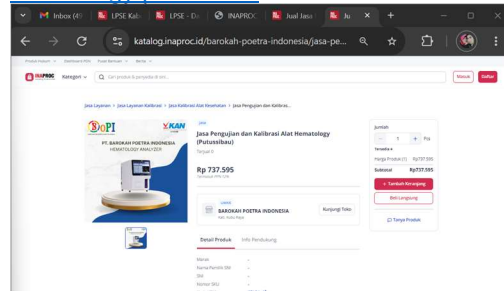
Inbox (4!
LPSE Kab
LPSE - Da
INAPROC
Jual Jasa
Ju
katalog.inaproc.id/barokah-poetra-indonesia/jasa-pe...
Produk Hukum | Dashboard PPK | Pusat Bantuan | Berita
INAPROC Kategori Cari produk & penyedia di sini...
Masuk Daftar
Jasa Layanan > Jasa Layanan Kalibrasi > Jasa Kalibrasi Alat Kesehatan > Jasa Pengujian dan Kalibrasi...
BOPI
XKAN
PT. BAROKAH POETRA INDONESIA
HEMATOLOGY ANALYZER
Jasa
Jasa Pengujian dan Kalibrasi Alat Hematology (Putussibau)
Terjual 0
Rp 737.595
Termasuk PPN 12%
Jumlah
1
Pcs
Harga Produk (1) Rp737.595
Subtotal Rp737.595
+ Tambah Keranjang
Beli Langsung
Tanya Produk
BAROKAH POETRA INDONESIA
Kunjungi Toko
Detail Produk
Info Pendukung